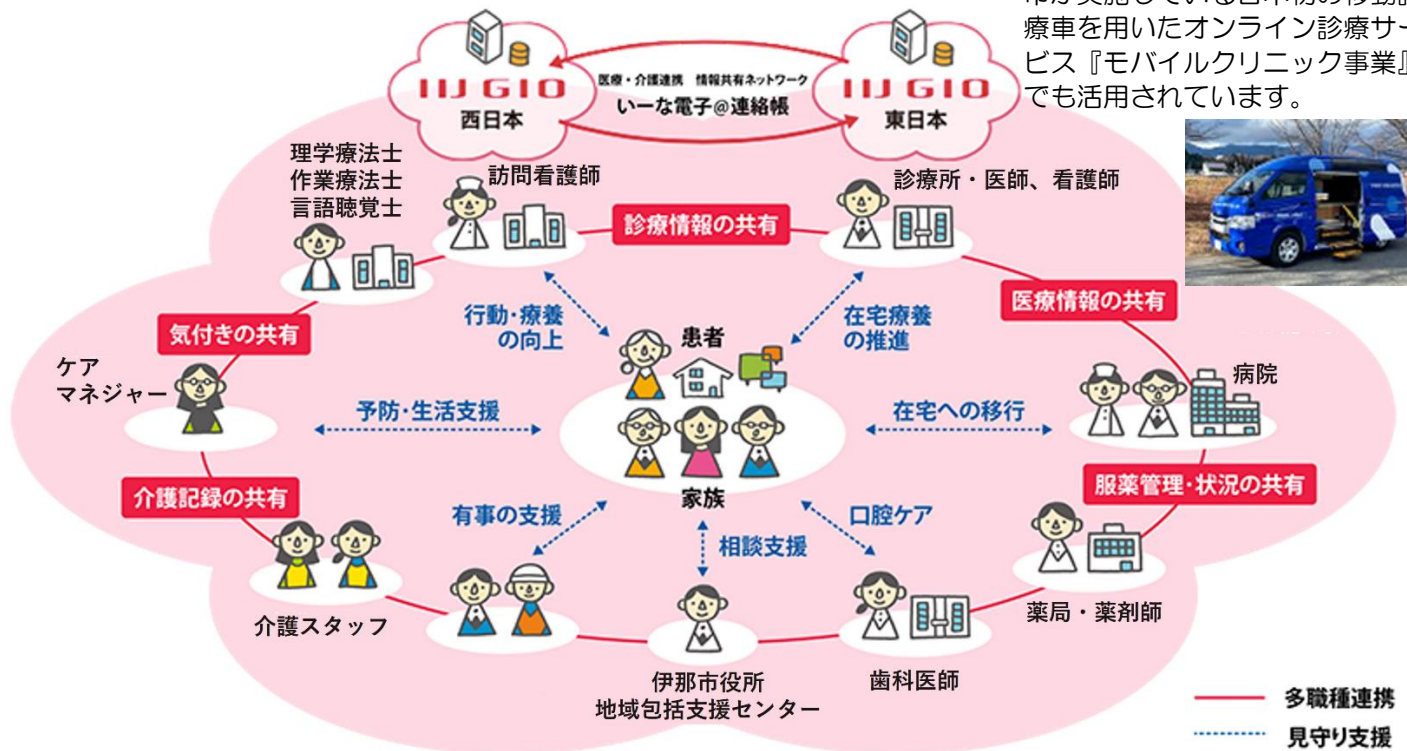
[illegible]療車を用いたオンライン診療サービス『モバイルクリニック事業』でも活用されています。

IIJ GIO 西日本

医療・介護連携 情報共有ネットワーク
いーな電子@連絡帳

IIJ GIO 東日本

理学療法士
作業療法士
言語聴覚士

訪問看護師

診療情報の共有

診療所・医師、看護師

医療情報の共有

気付きの共有

行動・療養の向上

在宅療養の推進

患者

ケアマネジャー

病院

予防・生活支援

在宅への移行

家族

介護記録の共有

服薬管理・状況の共有

有事の支援

口腔ケア

相談支援

介護スタッフ

薬局・薬剤師

伊那市役所
地域包括支援センター

歯科医師

多職種連携
見守り支援